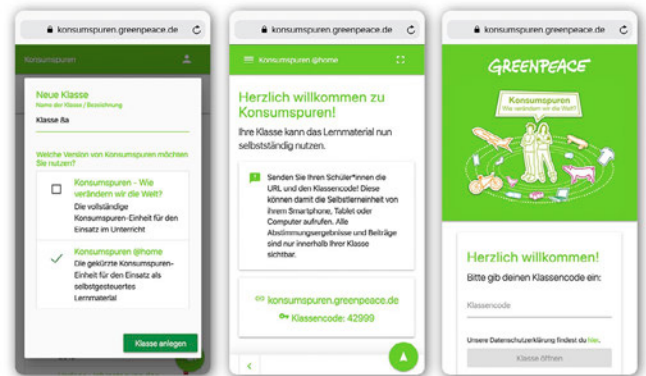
konsumspuren.greenpeace.de

Konsumspuren

Neue Klasse
Name der Klasse / Bezeichnung

Klasse 8a

Welche Version von Konsumspuren möchten Sie nutzen?

Konsumspuren - Wie verändern wir die Welt?
Die vollständige Konsumspuren-Einheit für den Einsatz im Unterricht

Konsumspuren @home
Die gekürzte Konsumspuren-Einheit für den Einsatz als selbstgesteuertes Lernmaterial

Klasse anlegen

konsumspuren.greenpeace.de

Konsumspuren @home

Herzlich willkommen zu Konsumspuren!

Ihre Klasse kann das Lernmaterial nun selbstständig nutzen.

Senden Sie Ihren Schüler*innen die URL und den Klassencode! Diese können damit die Selbstlerneinheit von ihrem Smartphone, Tablet oder Computer aufrufen. Alle Abstimmungsergebnisse und Beiträge sind nur innerhalb Ihrer Klasse sichtbar.

konsumspuren.greenpeace.de

Klassencode: 42999

konsumspuren.greenpeace.de

GREENPEACE

Konsumspuren
Wie verändern wir die Welt?

Herzlich willkommen!

Bitte gib deinen Klassencode ein:

Klassencode

Unsere Datenschutzerklärung findest du hier.

Klasse öffnen